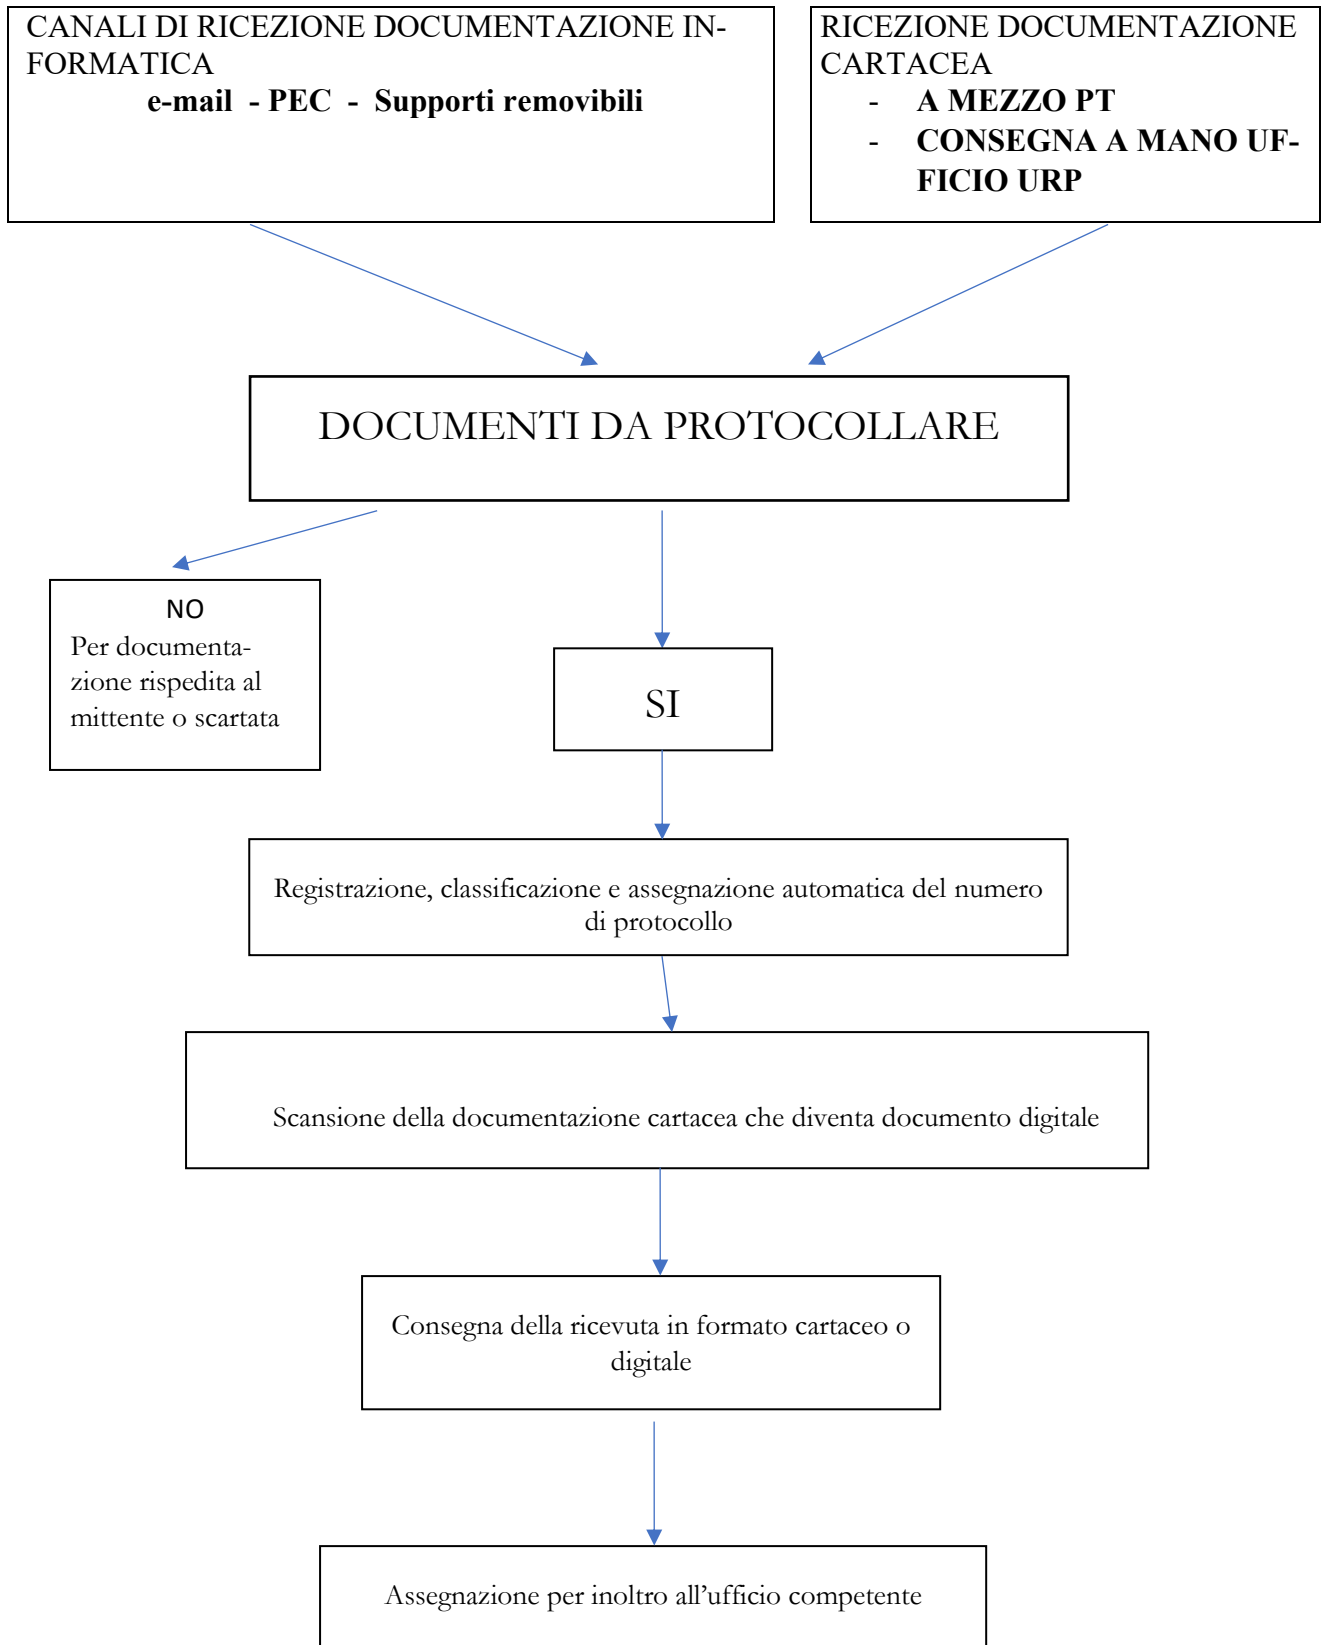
CANALI DI RICEZIONE DOCUMENTAZIONE INFORMATICA
e-mail - PEC - Supporti removibili

RICEZIONE DOCUMENTAZIONE CARTACEA
- A MEZZO PT
- CONSEGNA A MANO UFFICIO URP

DOCUMENTI DA PROTOCOLLARE

NO
Per documentazione rispedita al mittente o scartata

SI

Registrazione, classificazione e assegnazione automatica del numero di protocollo

Scansione della documentazione cartacea che diventa documento digitale

Consegna della ricevuta in formato cartaceo o digitale

Assegnazione per inoltro all'ufficio competente